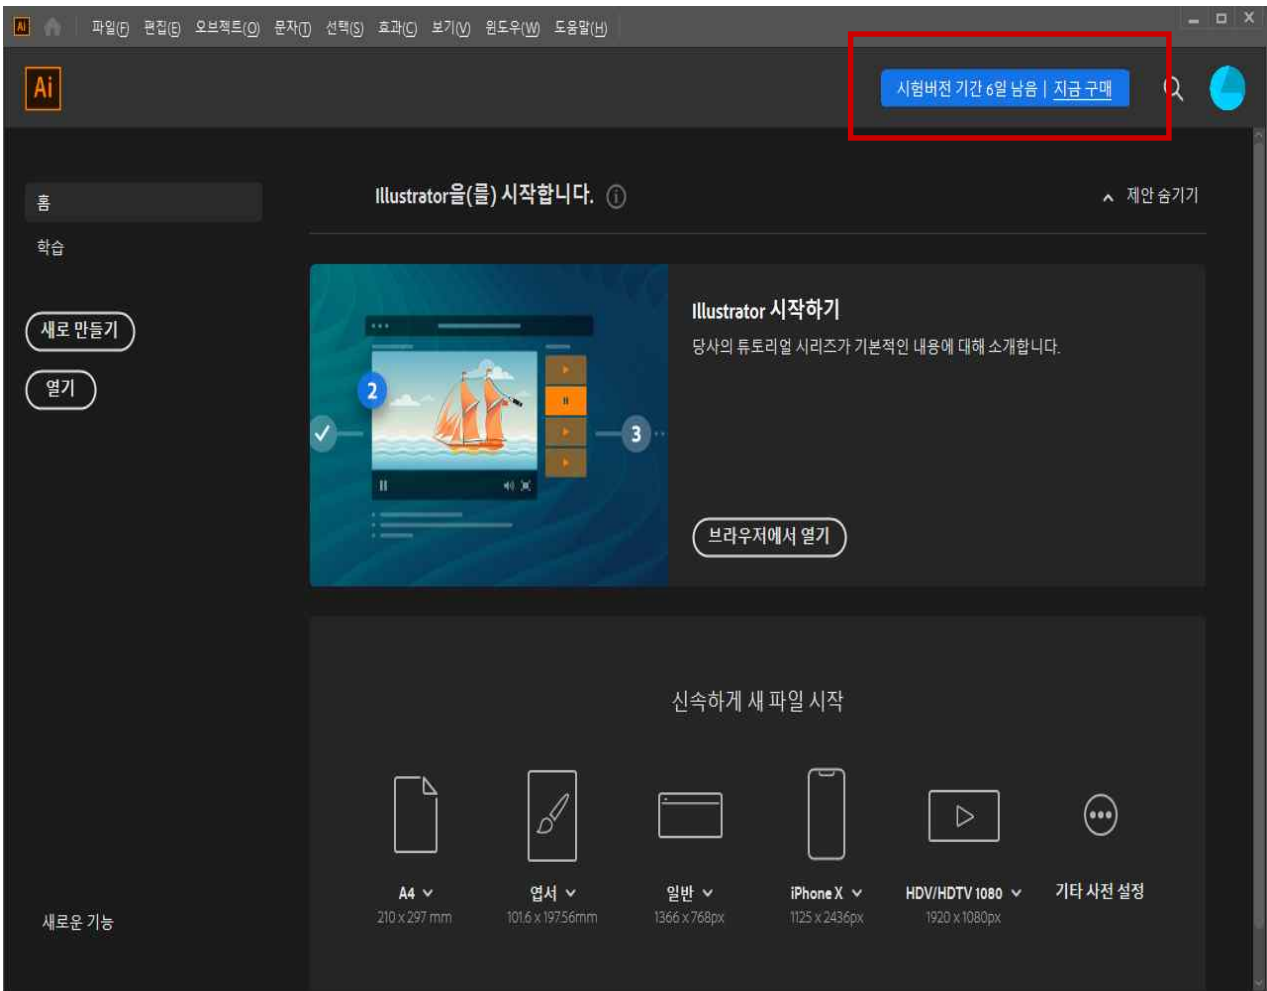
Ai 파일(F) 편집(E) 오브젝트(O) 문자(T) 선택(S) 효과(C) 보기(V) 윈도우(W) 도움말(H)

Ai

시험버전 기간 6일 남음 | 지금 구매

홈

학습

새로 만들기

열기

Illustrator을(를) 시작합니다.

제안 숨기기

2

3

Illustrator 시작하기

당사의 튜토리얼 시리즈가 기본적인 내용에 대해 소개합니다.

브라우저에서 열기

신속하게 새 파일 시작

A4
210 x 297 mm

엽서
101.6 x 197.56mm

일반
1366 x 768px

iPhone X
1125 x 2436px

HDV/HDTV 1080
1920 x 1080px

기타 사전 설정

새로운 기능